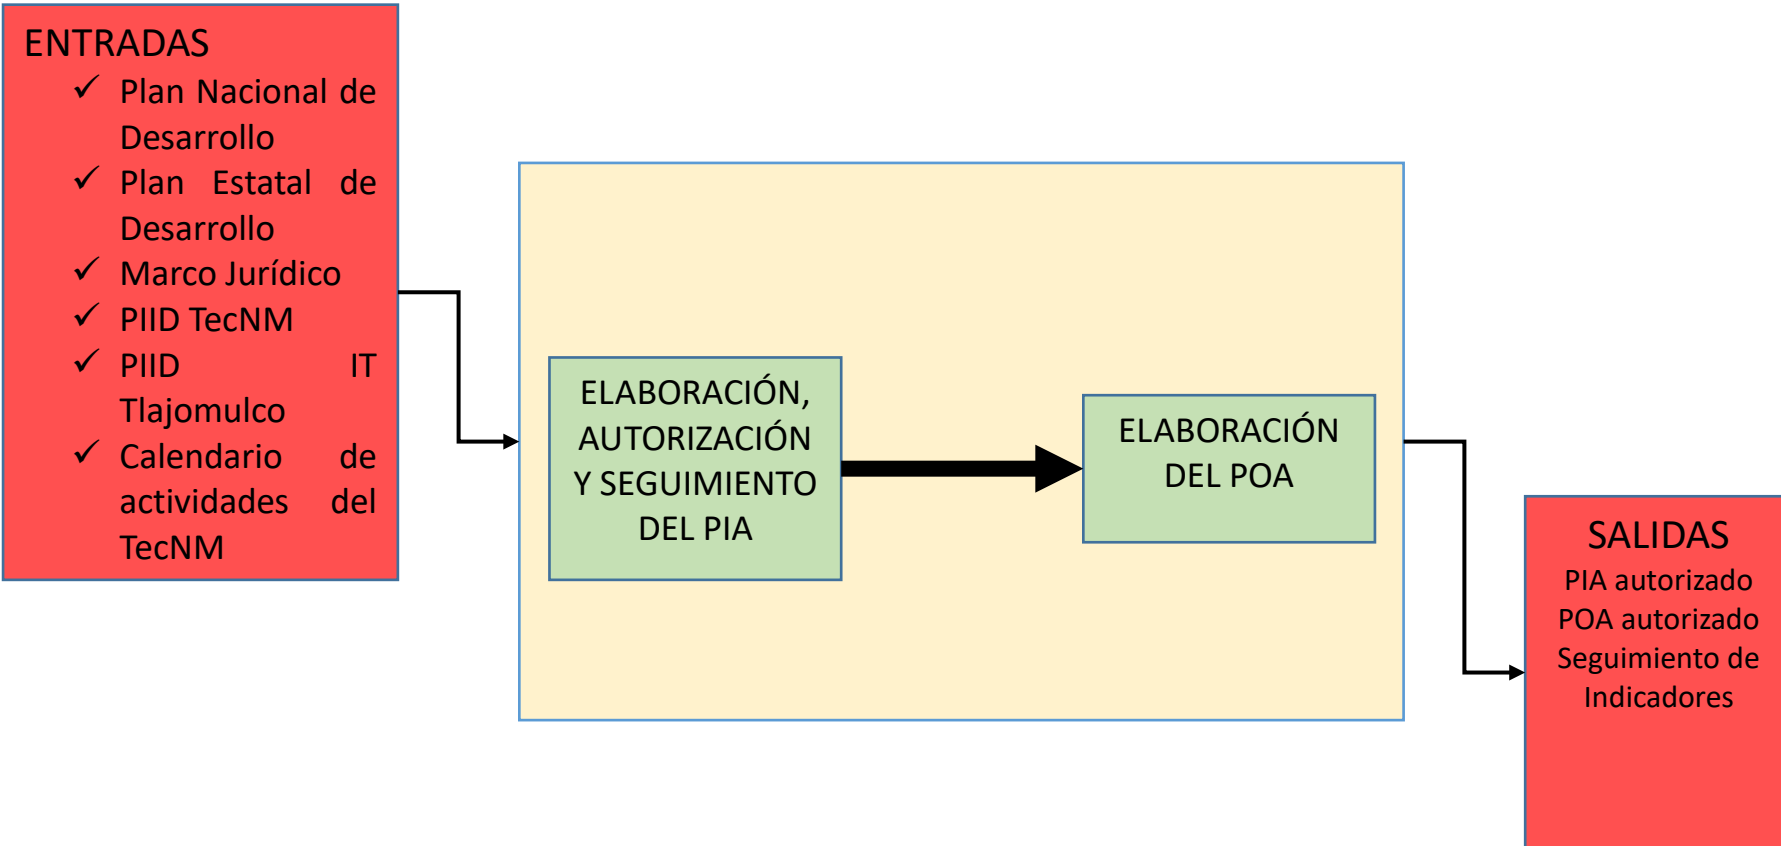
ENTRADAS

✓ Plan Nacional de Desarrollo
✓ Plan Estatal de Desarrollo
✓ Marco Jurídico
✓ PIID TecNM
✓ PIID IT Tlajomulco
✓ Calendario de actividades del TecNM

ELABORACIÓN, AUTORIZACIÓN Y SEGUIMIENTO DEL PIA

ELABORACIÓN DEL POA

SALIDAS
PIA autorizado
POA autorizado
Seguimiento de Indicadores